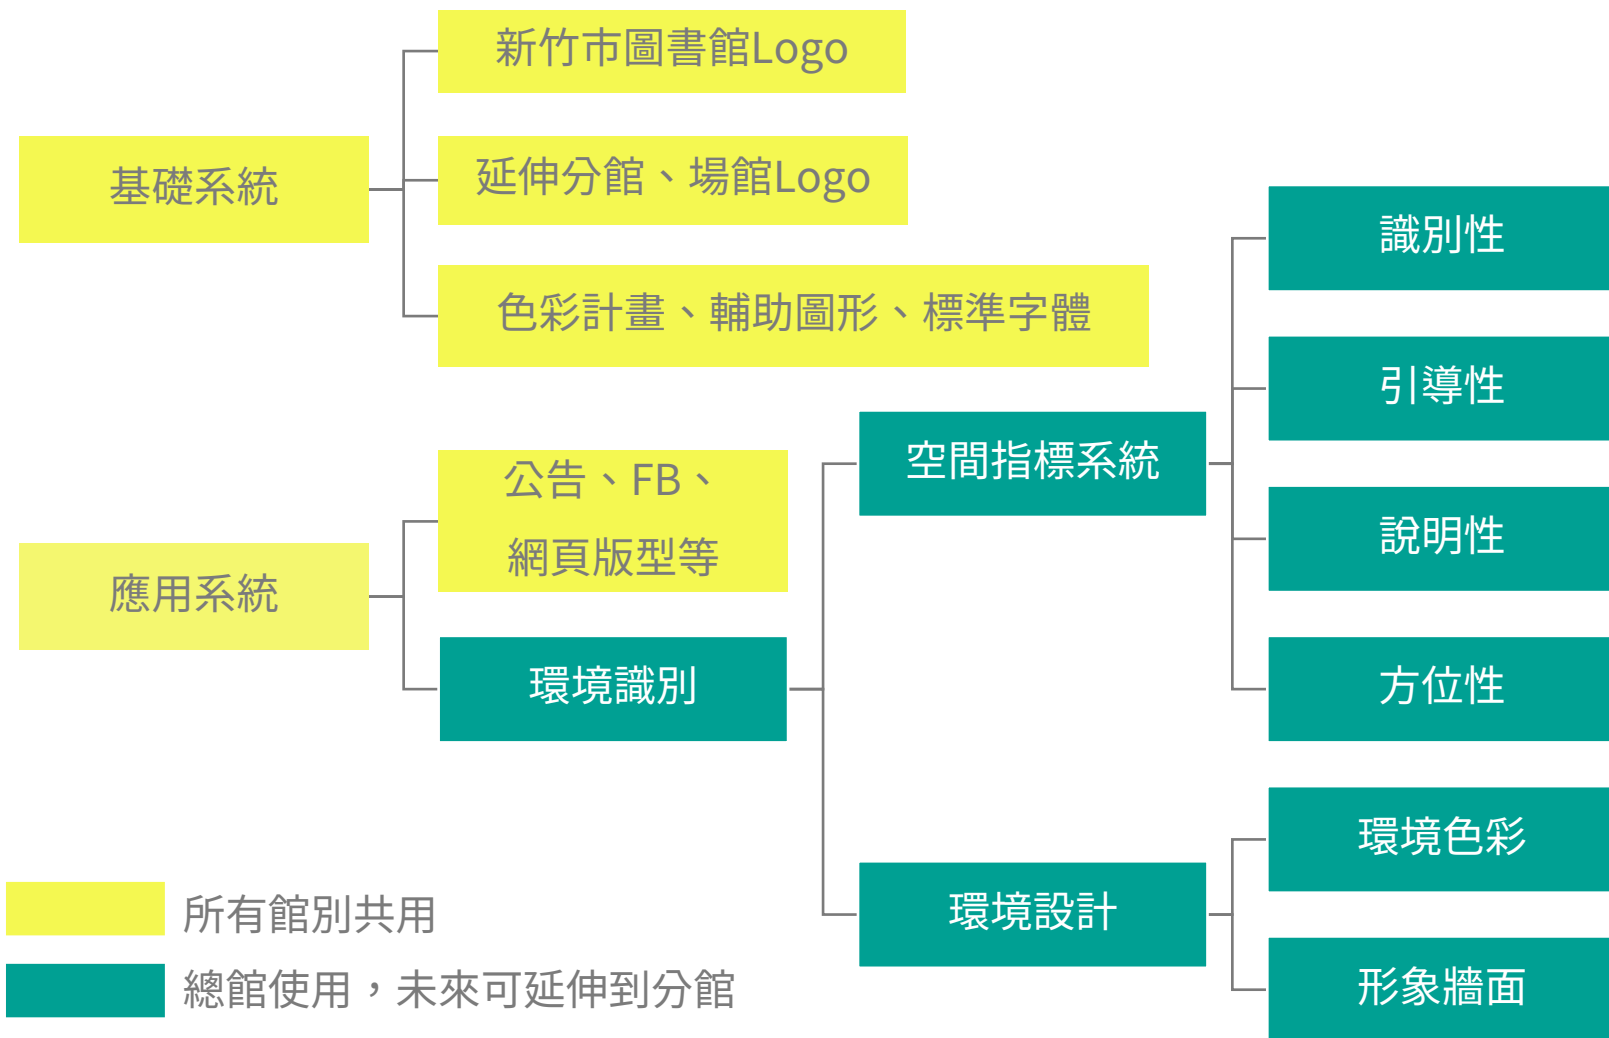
新竹市圖書館Logo

基礎系統

延伸分館、場館Logo

色彩計畫、輔助圖形、標準字體

識別性

引導性

空間指標系統

公告、FB、
網頁版型等

說明性

應用系統

環境識別

方位性

環境色彩

所有館別共用

環境設計

總館使用，未來可延伸到分館

形象牆面